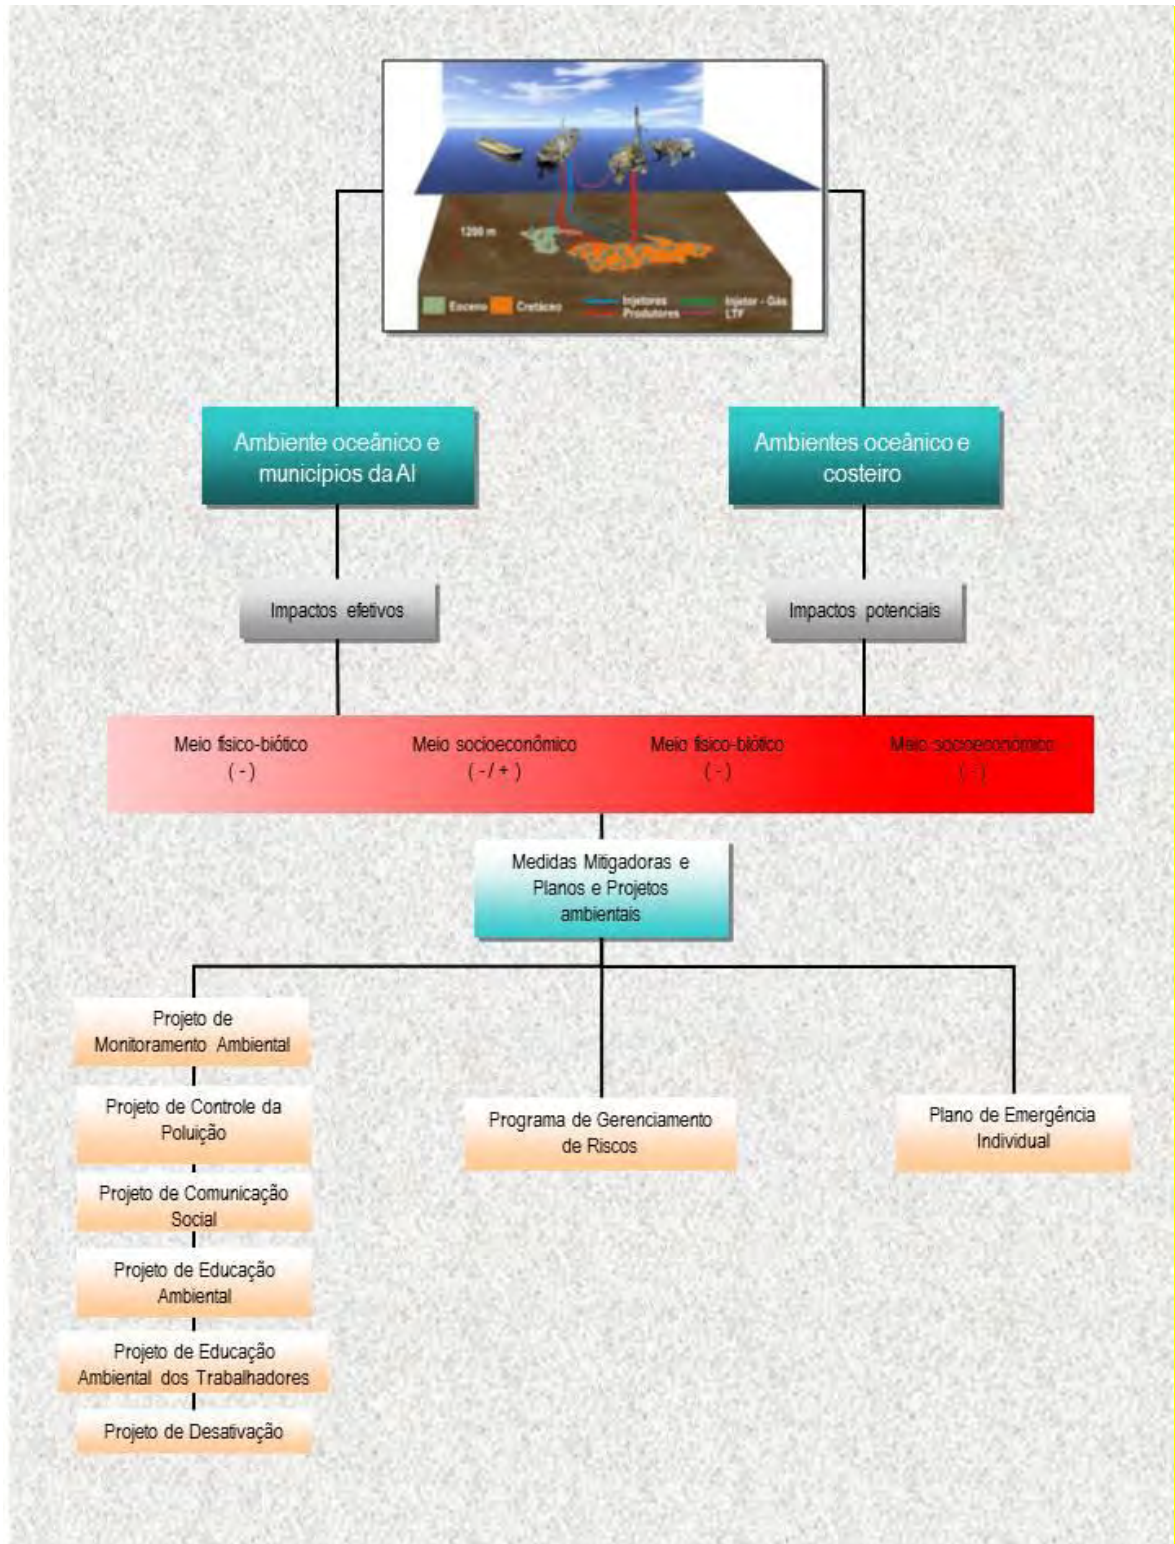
1200 m

Eoceno Cretáceo Injetores Produtores Injetor - Gás LTF

Ambiente oceânico e municípios da AI

Ambientes oceânico e costeiro

Impactos efetivos

Impactos potenciais

Meio físico-biótico
( - )

Meio socioeconômico
( - / + )

Meio físico-biótico
( - )

Meio socioeconômico
( - )

Medidas Mitigadoras e Planos e Projetos ambientais

Projeto de Monitoramento Ambiental

Projeto de Controle da Poluição

Projeto de Comunicação Social

Projeto de Educação Ambiental

Projeto de Educação Ambiental dos Trabalhadores

Projeto de Desativação

Programa de Gerenciamento de Riscos

Plano de Emergência Individual